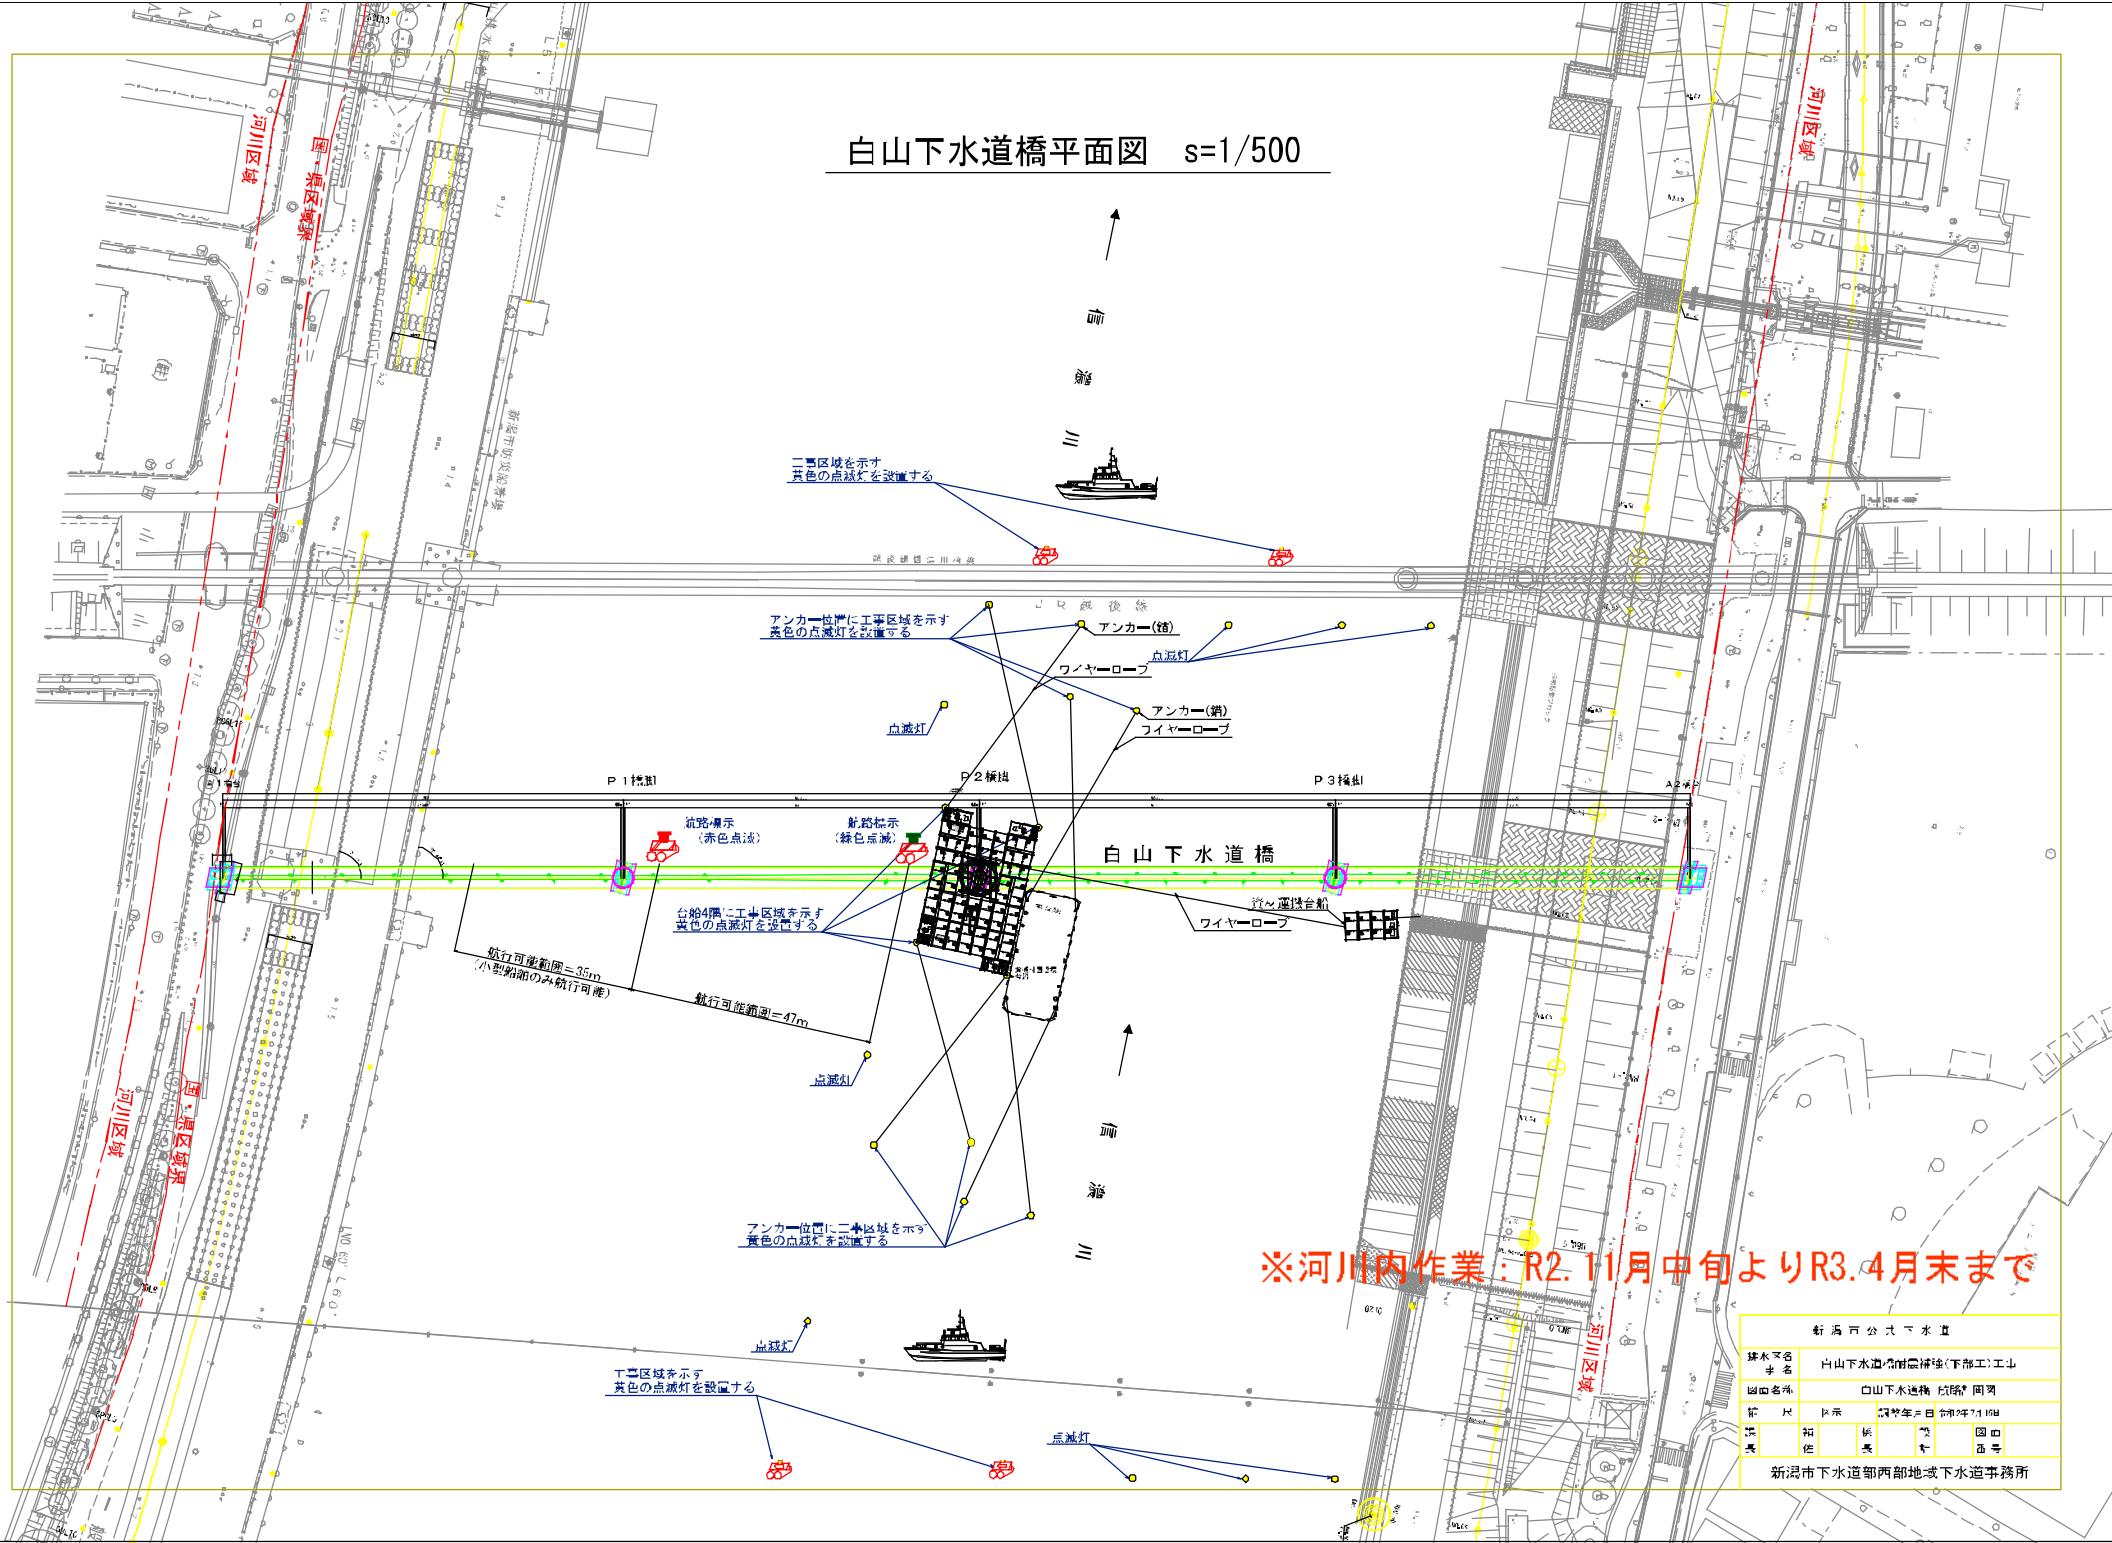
白山下水道橋平面図　s=1/500

河川区域

国・県区域界

信濃川

工事区域を示す
黄色の点滅灯を設置する

JR越後線

アンカー位置に工事区域を示す
黄色の点滅灯を設置する

アンカー(鋼)

点滅灯

ワイヤーロープ

点滅灯

アンカー(鋼)

ワイヤーロープ

P1橋脚

P2橋脚

P3橋脚

A2橋台

航路標示
(赤色点滅)

航路標示
(緑色点滅)

白山下水道橋

台船4隅に工事区域を示す
黄色の点滅灯を設置する

資材運搬台船

ワイヤーロープ

航行可能範囲=35m
(小型船舶のみ航行可能)

航行可能範囲=47m

点滅灯

信濃川

アンカー位置に工事区域を示す
黄色の点滅灯を設置する

※河川内作業：R2.11月中旬よりR3.4月末まで

河川区域

国・県区域界

河川区域

点滅灯

工事区域を示す
黄色の点滅灯を設置する

点滅灯

| 新潟市公共下水道 | | | |
|---|---|---|---|
| 工事名 | 白山下水道橋耐震補強(下部工)工事 | | |
| 図面名称 | 白山下水道橋 航路確保 図 | | |
| 縮尺 | 図示 | 調整年月日 | 令和2年11月 |
| 課長 | 補佐 | 係長 | 設計 | 図面番号 |
| 新潟市下水道部西部地域下水道事務所 | | | |